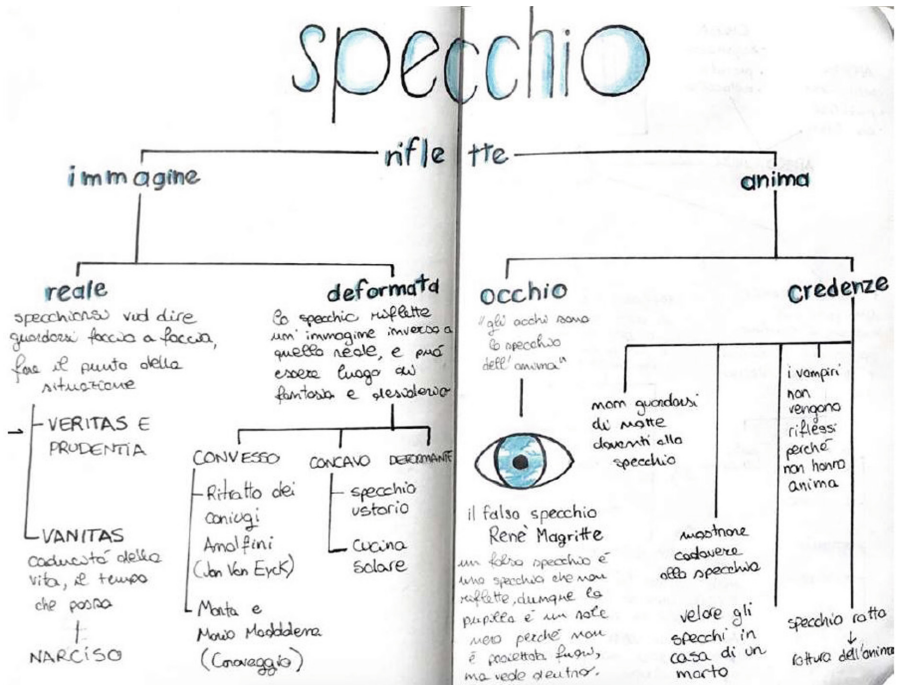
specchio

riflette

immagine

anima

reale

specchiarsi vuol dire guardarsi faccia a faccia, fare il punto della situazione

VERITAS E PRUDENTIA

VANITAS
caducità della vita, il tempo che passa

NARCISO

deformata

la specchio riflette un'immagine inversa a quella reale, e può essere luogo di fantasia e desiderio

CONVESSO
Ritratto dei coniugi Arnolfini (Jan Van Eyck)
Marta e Maria Maddalena (Caravaggio)

CONCAVO
specchio ustorio
Cucina solare

DEFORMANTE

occhio

"gli occhi sono lo specchio dell'anima"

il falso specchio
Renè Magritte
un falso specchio è uno specchio che non riflette, dunque la pupilla è un sole nero perché non è proiettata fuori, ma vede dentro.

credenze

non guardarsi di notte davanti allo specchio

mostrare cadavere allo specchio

velare gli specchi in casa di un morto

i vampiri non vengono riflessi perché non hanno anima

specchio rotto
rottura dell'anima